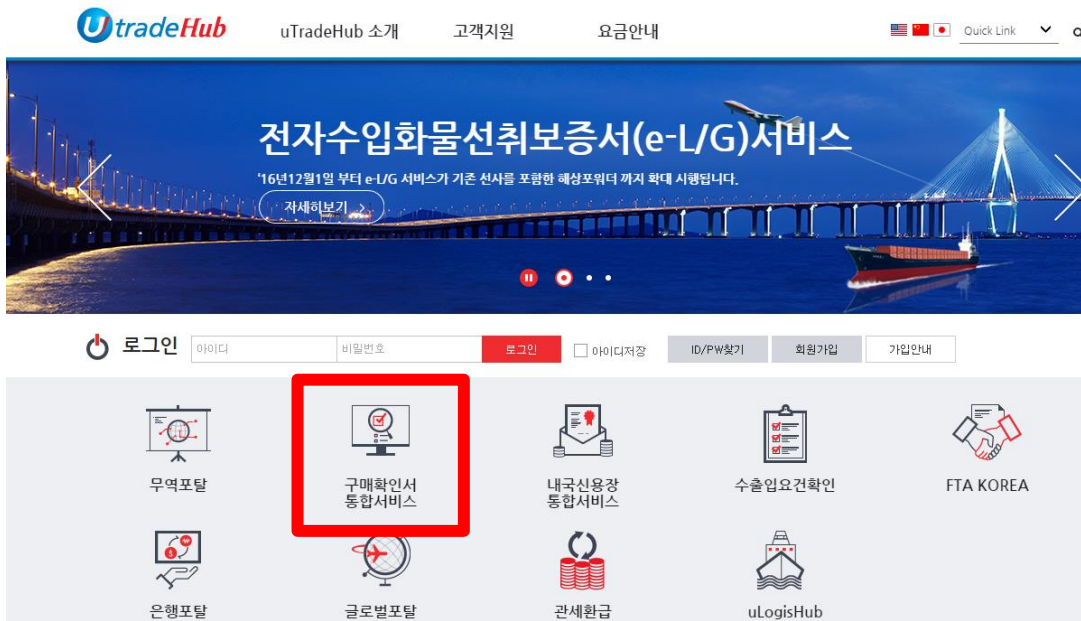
uTradeHub

uTradeHub 소개 고객지원 요금안내

Quick Link

전자수입화물선취보증서(e-L/G)서비스

'16년12월1일 부터 e-L/G 서비스가 기존 선사를 포함한 해상포워더 까지 확대 시행됩니다.

자세히보기 >

로그인 아이디 비밀번호 로그인 아이디저장 ID/PW찾기 회원가입 가입안내

무역포탈

구매확인서 통합서비스

내국신용장 통합서비스

수출입요건확인

FTA KOREA

은행포탈

글로벌포탈

관세환급

uLogisHub